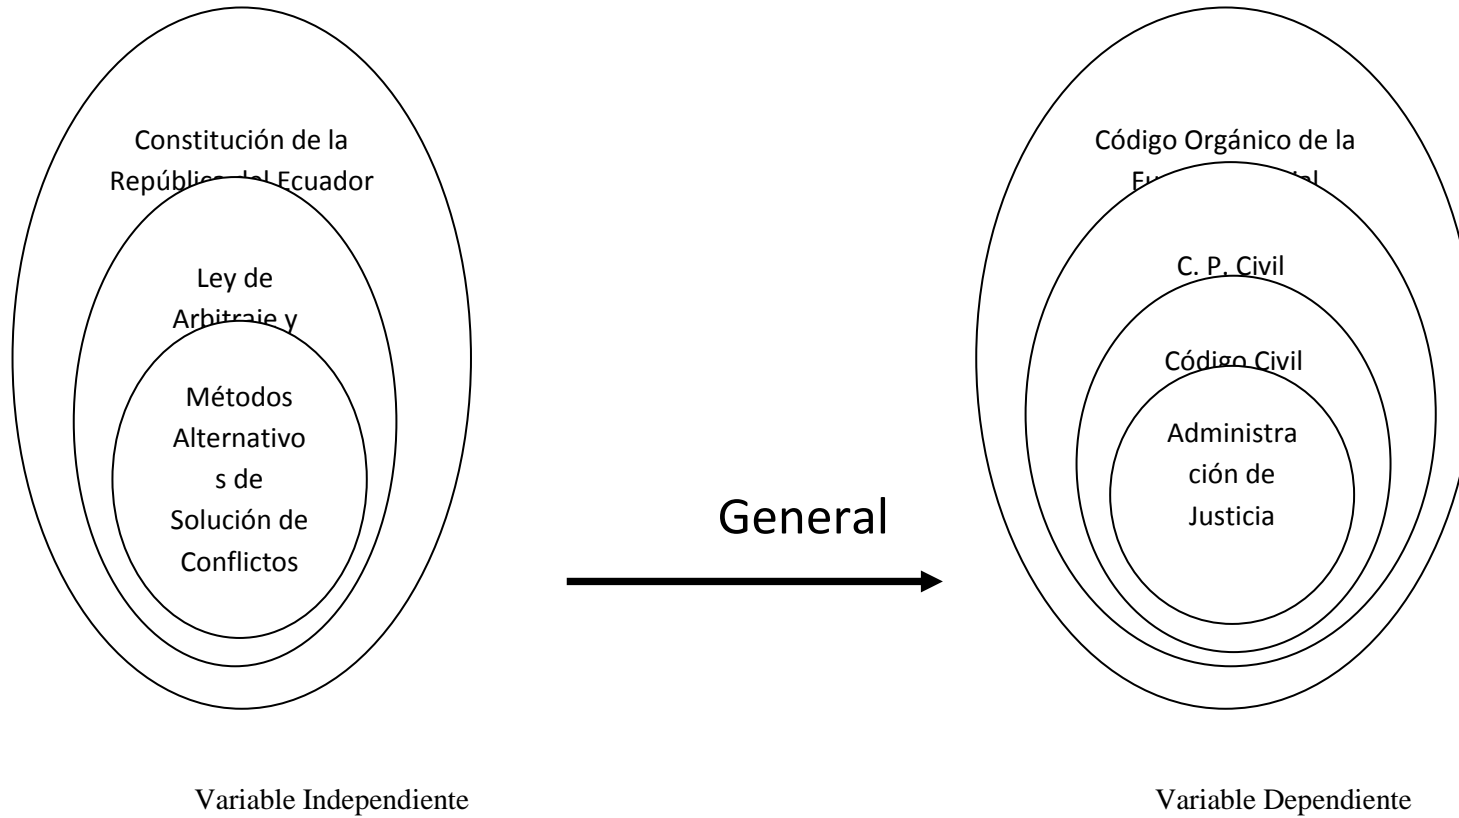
Constitución de la República del Ecuador

Ley de Arbitraje y

Métodos Alternativos de Solución de Conflictos

General

Código Orgánico de la Fu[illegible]ial

C. P. Civil

Código Civil

Administración de Justicia

Variable Independiente

Variable Dependiente